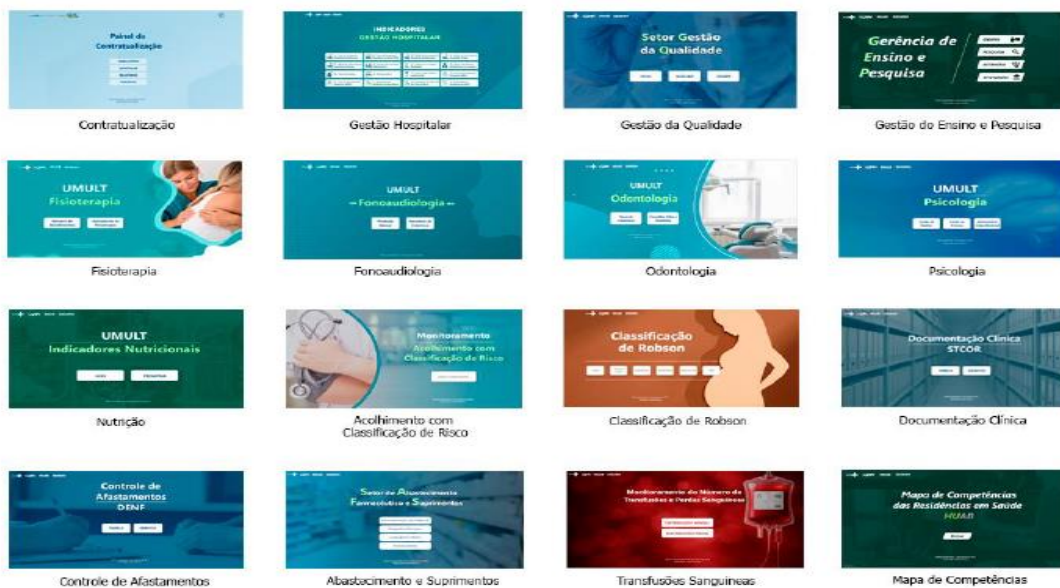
Painel de Contratualização

Contratualização

INDICADORES GESTÃO HOSPITALAR

Gestão Hospitalar

Setor Gestão da Qualidade

Gestão da Qualidade

Gerência de Ensino e Pesquisa

Gestão do Ensino e Pesquisa

UMULT Fisioterapia

Fisioterapia

UMULT Fonoaudiologia

Fonoaudiologia

UMULT Odontologia

Odontologia

UMULT Psicologia

Psicologia

UMULT Indicadores Nutricionais

Nutrição

Monitoramento Acolhimento com Classificação de Risco

Acolhimento com Classificação de Risco

Classificação de Robson

Classificação de Robson

Documentação Clínica STCOR

Documentação Clínica

Controle de Afastamentos DENF

Controle de Afastamentos

Setor de Abastecimento Farmacêutico e Suprimentos

Abastecimento e Suprimentos

Monitoramento do Número de Transfusões e Perdas Sanguíneas

Transfusões Sanguíneas

Mapa de Competências das Residências em Saúde HUAB

Mapa de Competências